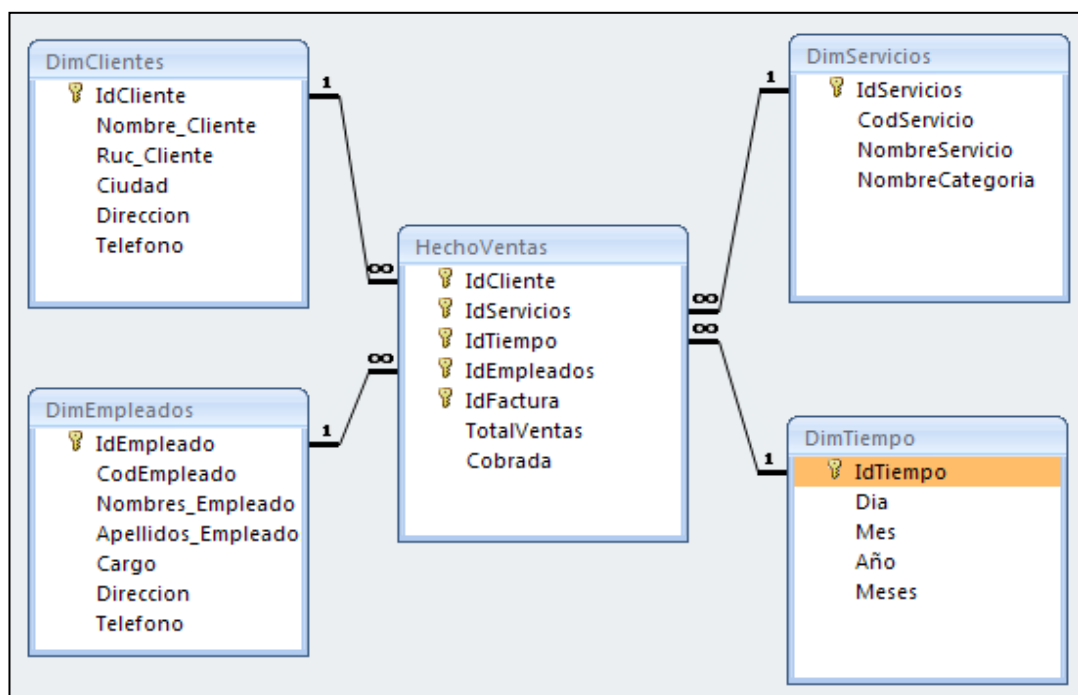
DimClientes
IdCliente
Nombre_Cliente
Ruc_Cliente
Ciudad
Direccion
Telefono

1

∞

DimServicios
IdServicios
CodServicio
NombreServicio
NombreCategoria

1

∞

HechoVentas
IdCliente
IdServicios
IdTiempo
IdEmpleados
IdFactura
TotalVentas
Cobrada

∞

DimEmpleados
IdEmpleado
CodEmpleado
Nombres_Empleado
Apellidos_Empleado
Cargo
Direccion
Telefono

1

∞

1

DimTiempo
IdTiempo
Dia
Mes
Año
Meses